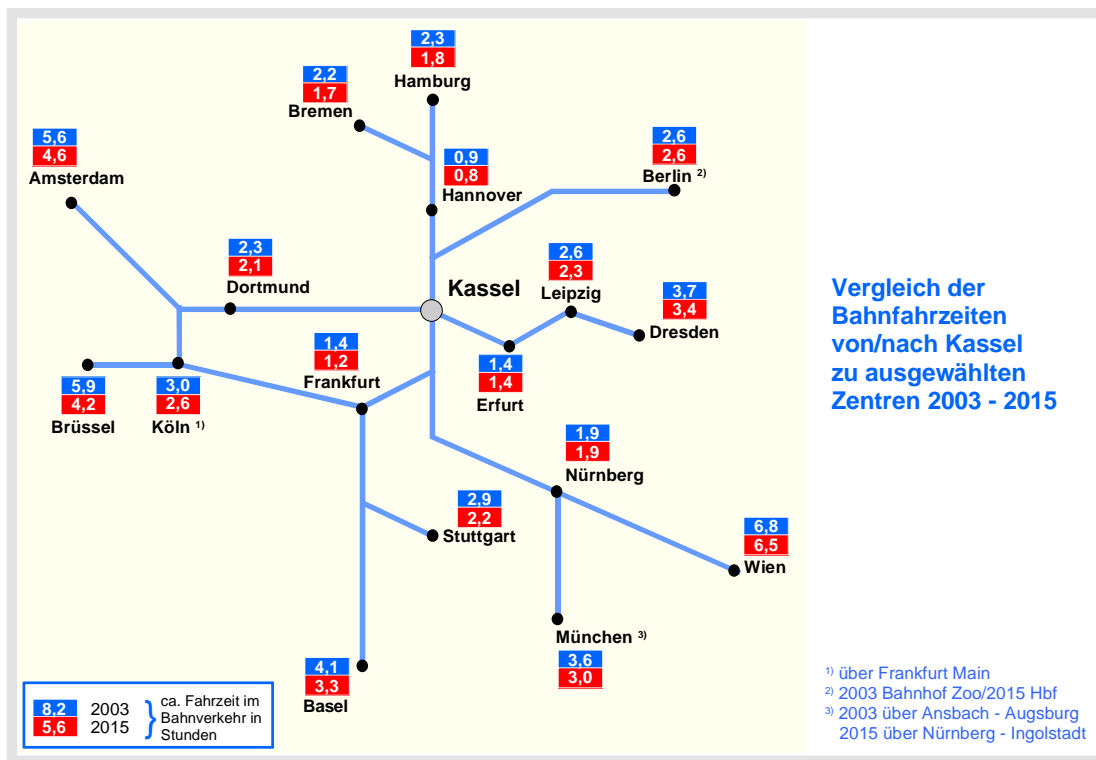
2,3
1,8
Hamburg

2,2
1,7
Bremen

5,6
4,6
Amsterdam

0,9
0,8
Hannover

2,6
2,6
Berlin ²⁾

2,3
2,1
Dortmund

Kassel

2,6
2,3
Leipzig

3,7
3,4
Dresden

1,4
1,2
Frankfurt

1,4
1,4
Erfurt

5,9
4,2
Brüssel

3,0
2,6
Köln ¹⁾

1,9
1,9
Nürnberg

2,9
2,2
Stuttgart

6,8
6,5
Wien

München ³⁾
3,6
3,0

4,1
3,3
Basel

8,2 2003
5,6 2015
ca. Fahrzeit im Bahnverkehr in Stunden

Vergleich der Bahnfahrzeiten von/nach Kassel zu ausgewählten Zentren 2003 - 2015

¹⁾ über Frankfurt Main
²⁾ 2003 Bahnhof Zoo/2015 Hbf
³⁾ 2003 über Ansbach - Augsburg
2015 über Nürnberg - Ingolstadt